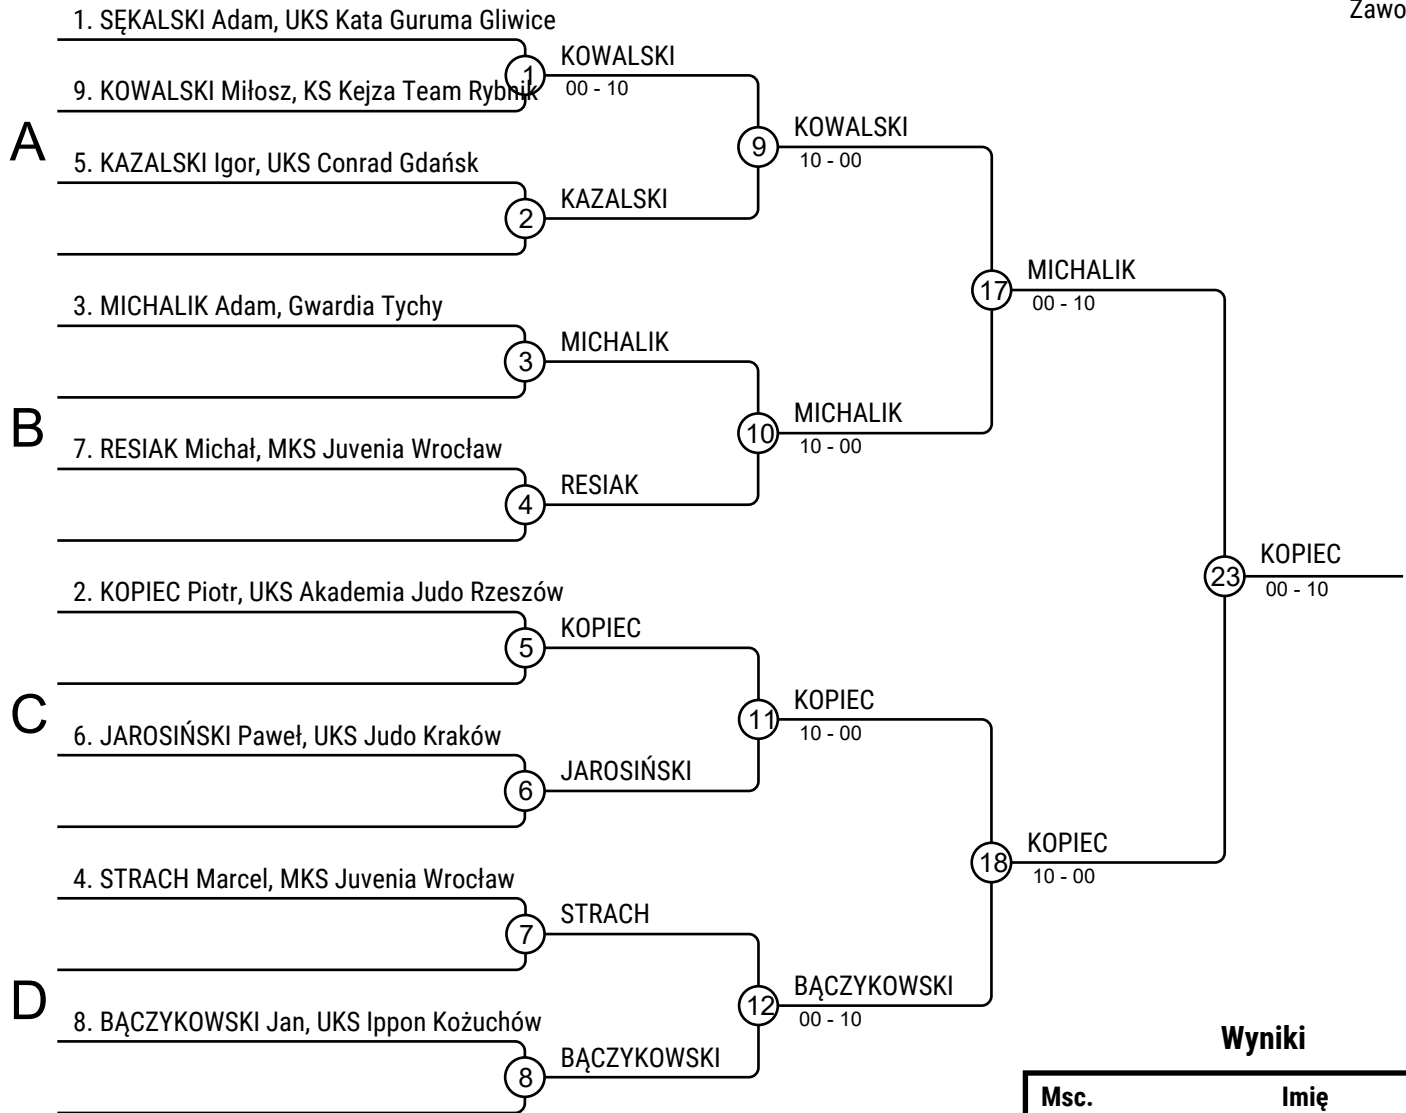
Zawo

1. SĘKALSKI Adam, UKS Kata Guruma Gliwice
9. KOWALSKI Miłosz, KS Kejza Team Rybnik
1 KOWALSKI 00 - 10

A

5. KAZALSKI Igor, UKS Conrad Gdańsk
2 KAZALSKI

9 KOWALSKI 10 - 00

3. MICHALIK Adam, Gwardia Tychy
3 MICHALIK

B

7. RESIAK Michał, MKS Juvenia Wrocław
4 RESIAK

10 MICHALIK 10 - 00

17 MICHALIK 00 - 10

2. KOPIEC Piotr, UKS Akademia Judo Rzeszów
5 KOPIEC

C

6. JAROSIŃSKI Paweł, UKS Judo Kraków
6 JAROSIŃSKI

11 KOPIEC 10 - 00

4. STRACH Marcel, MKS Juvenia Wrocław
7 STRACH

D

8. BĄCZYKOWSKI Jan, UKS Ippon Kożuchów
8 BĄCZYKOWSKI

12 BĄCZYKOWSKI 00 - 10

18 KOPIEC 10 - 00

23 KOPIEC 00 - 10

Wyniki

| Msc. | Imię |
|---|---|